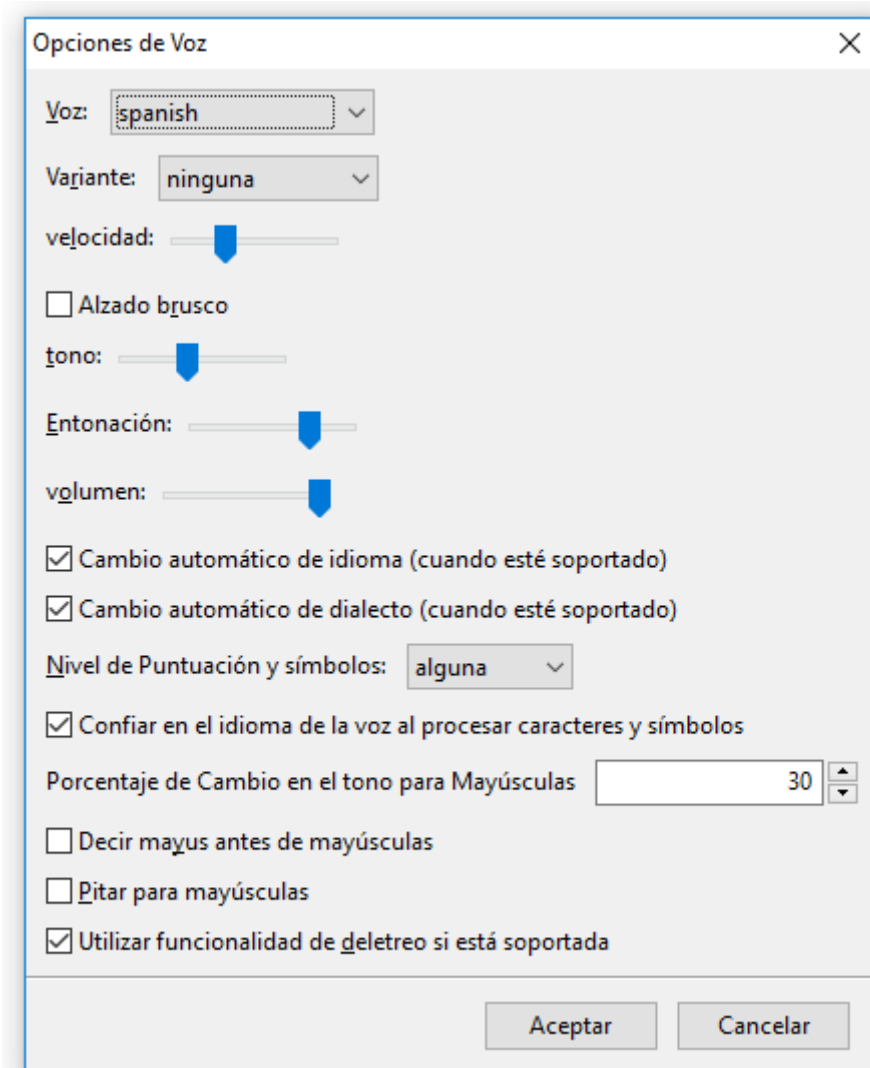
Opciones de Voz

Voz: spanish

Variante: ninguna

velocidad:

Alzado brusco

tono:

Entonación:

volumen:

Cambio automático de idioma (cuando esté soportado)

Cambio automático de dialecto (cuando esté soportado)

Nivel de Puntuación y símbolos: alguna

Confiar en el idioma de la voz al procesar caracteres y símbolos

Porcentaje de Cambio en el tono para Mayúsculas 30

Decir mayus antes de mayúsculas

Pitar para mayúsculas

Utilizar funcionalidad de deletreo si está soportada

Aceptar Cancelar